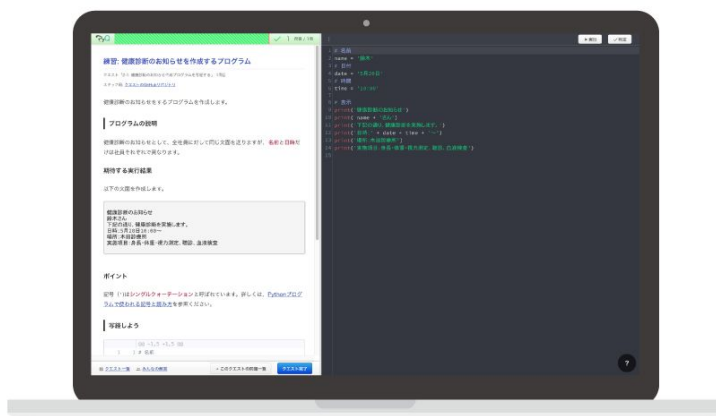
練習: 健康診断のお知らせを作成するプログラム

健康診断のお知らせをするプログラムを作成します。

プログラムの説明

健康診断のお知らせとして、全社員に対して同じ文面を送りますが、名前と日時だけは社員それぞれに異なります。

期待する実行結果

以下の文面を作成します。

健康診断のお知らせ
鈴木さん
下記の通り、健康診断を実施します。
日時:3月20日 10:00~
場所:本社診療所
実施項目:身長・体重・視力測定、聴診、血液検査

ポイント

記号「'」はシングルクォーテーションと呼ばれています。詳しくは、Python プログラムで使われる記号と読み方を参照ください。

写経しよう

テキスト一覧　みんなの質問　このテキストの質問一覧　テキスト完了

1 # 名前
2 name = '鈴木'
3 # 日付
4 date = '3月20日'
5 # 時間
6 time = '10:00'
7
8 # 表示
9 print('健康診断のお知らせ')
10 print( name + 'さん')
11 print('下記の通り、健康診断を実施します。')
12 print('日時:' + date + time + '~')
13 print('場所:本社診療所')
14 print('実施項目:身長・体重・視力測定、聴診、血液検査')
15

?